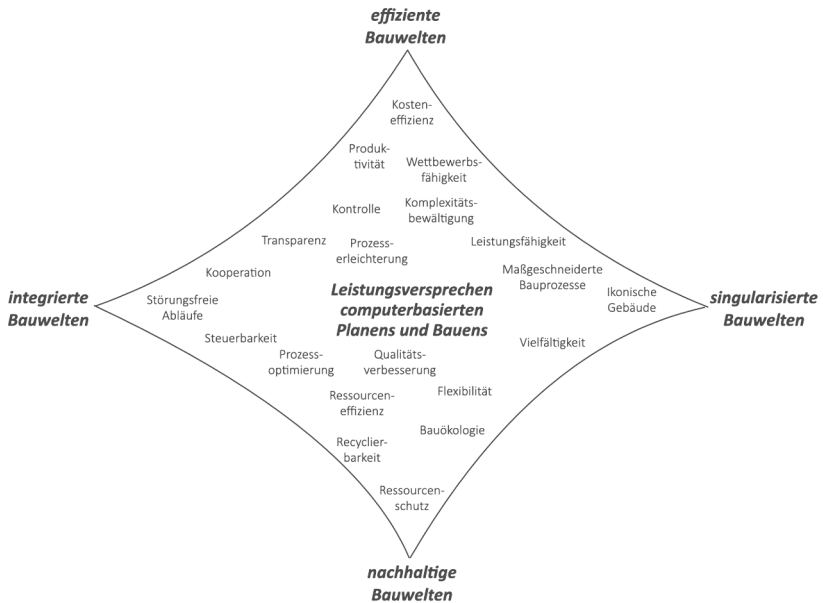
effiziente Bauwelten

Kosteneffizienz

Produktivität

Wettbewerbsfähigkeit

Kontrolle

Komplexitätsbewältigung

Transparenz

Prozesserleichterung

Leistungsfähigkeit

Kooperation

Maßgeschneiderte Bauprozesse

integrierte Bauwelten

Störungsfreie Abläufe

Leistungsversprechen computerbasierten Planens und Bauens

Ikonische Gebäude

singularisierte Bauwelten

Steuerbarkeit

Vielfältigkeit

Prozessoptimierung

Qualitätsverbesserung

Flexibilität

Ressourceneffizienz

Bauökologie

Recyclierbarkeit

Ressourcenschutz

nachhaltige Bauwelten